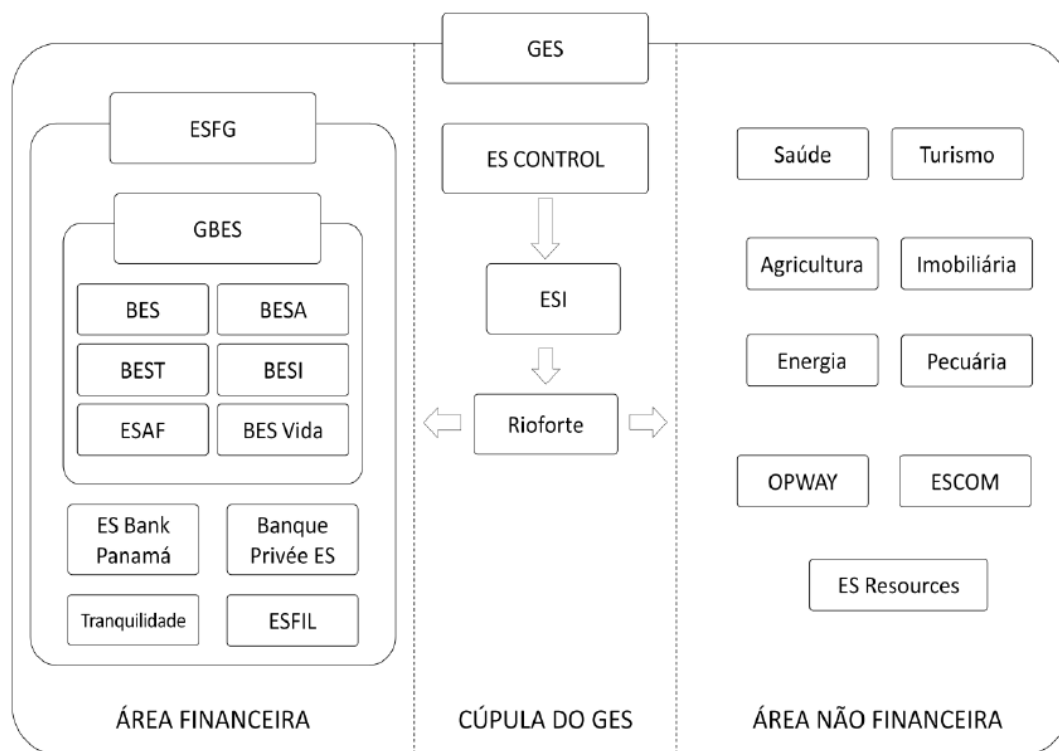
GES

ESFG

GBES

BES

BESA

BEST

BESI

ESAF

BES Vida

ES Bank Panamá

Banque Privée ES

Tranquilidade

ESFIL

ÁREA FINANCEIRA

ES CONTROL

ESI

Rioforte

CÚPULA DO GES

Saúde

Turismo

Agricultura

Imobiliária

Energia

Pecuária

OPWAY

ESCOM

ES Resources

ÁREA NÃO FINANCEIRA